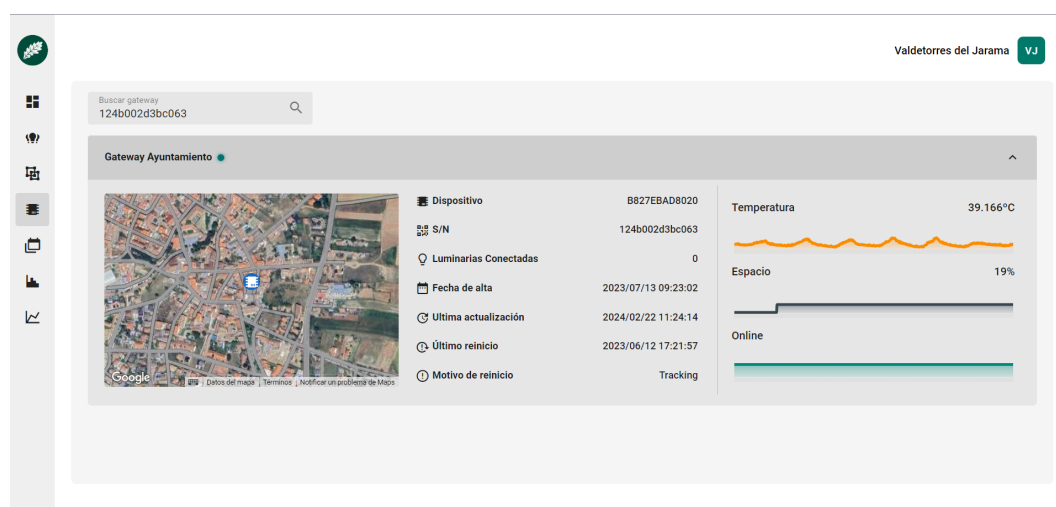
Valdetorres del Jarama VJ

Buscar gateway
124b002d3bc063

Gateway Ayuntamiento

Google | Datos del mapa | Términos | Notificar un problema de Maps

Dispositivo B827EBAD8020
S/N 124b002d3bc063
Luminarias Conectadas 0
Fecha de alta 2023/07/13 09:23:02
Ultima actualización 2024/02/22 11:24:14
Último reinicio 2023/06/12 17:21:57
Motivo de reinicio Tracking

Temperatura 39.166°C
Espacio 19%
Online